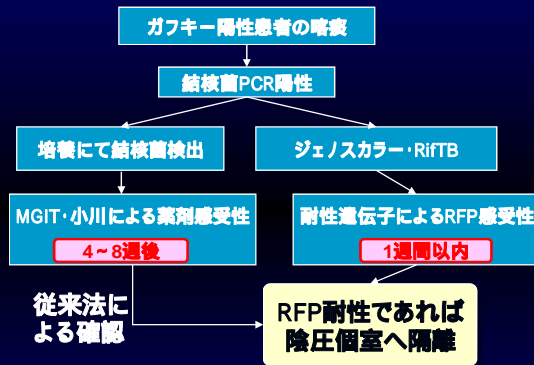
ガフキー陽性患者の喀痰

結核菌PCR陽性

培養にて結核菌検出

ジェノスカラー･RifTB

MGIT･小川による薬剤感受性

4～8週後

耐性遺伝子によるRFP感受性

1週間以内

従来法による確認

RFP耐性であれば陰圧個室へ隔離